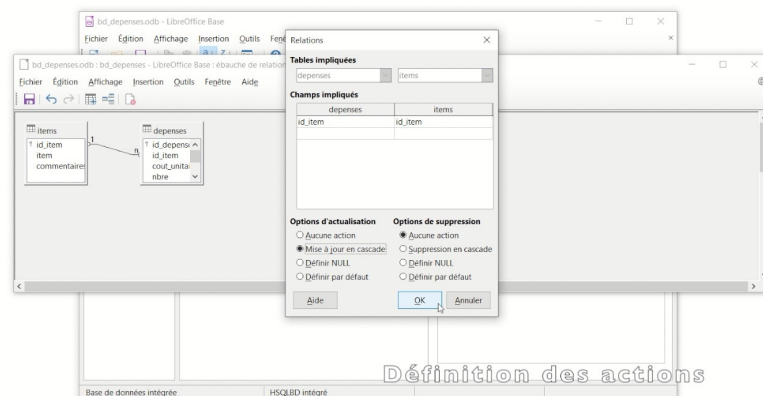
bd_depenses.odb - LibreOffice Base

Fichier Édition Affichage Insertion Outils Fenê

bd_depenses.odb : bd_depenses - LibreOffice Base : ébauche de relation

Fichier Édition Affichage Insertion Outils Fenêtre Aide

items
id_item
item
commentaires

1

n

depenses
id_depens
id_item
cout_unita
nbre

Relations

Tables impliquées

depenses

items

Champs impliqués

| depenses | items |
|---|---|
| id_item | id_item |

Options d'actualisation
Aucune action
Mise à jour en cascade
Définir NULL
Définir par défaut

Options de suppression
Aucune action
Suppression en cascade
Définir NULL
Définir par défaut

Aide

OK

Annuler

Définition des actions

Base de données intégrée

HSQLBD intégré